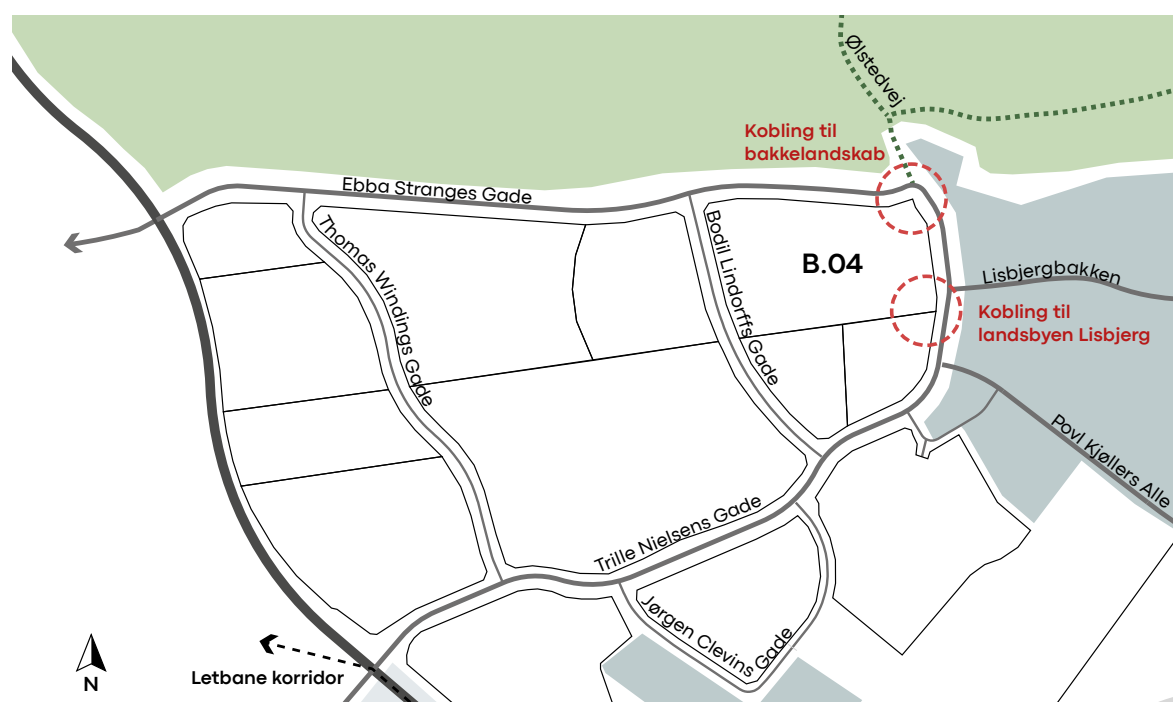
Ølstedvej

Kobling til bakkelandskab

Ebba Stranges Gade

Thomas Windings Gade

Bodil Lindorffs Gade

B.04

Lisbjergbakken

Kobling til landsbyen Lisbjerg

Povl Kjøllers Alle

Trille Nielsens Gade

Jørgen Clevins Gade

N

Letbane korridor